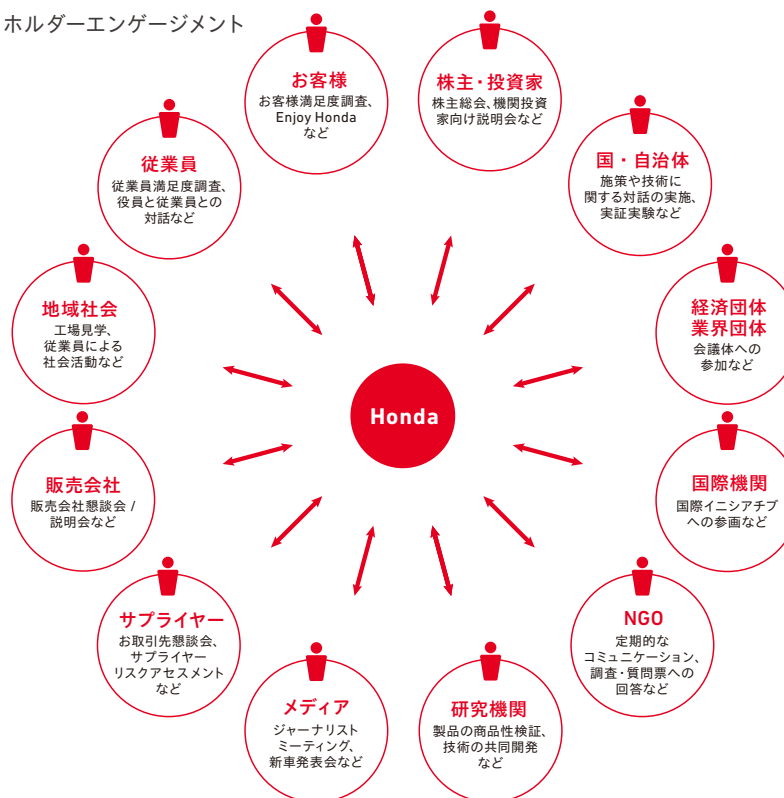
ホルダーエンゲージメント

お客様
お客様満足度調査、Enjoy Honda など

株主・投資家
株主総会、機関投資家向け説明会など

従業員
従業員満足度調査、役員と従業員との対話など

国・自治体
施策や技術に関する対話の実施、実証実験など

地域社会
工場見学、従業員による社会活動など

経済団体
業界団体
会議体への参加など

Honda

販売会社
販売会社懇談会 / 説明会など

国際機関
国際イニシアチブへの参画など

サプライヤー
お取引先懇談会、サプライヤーリスクアセスメントなど

NGO
定期的なコミュニケーション、調査・質問票への回答など

メディア
ジャーナリストミーティング、新車発表会など

研究機関
製品の商品性検証、技術の共同開発など